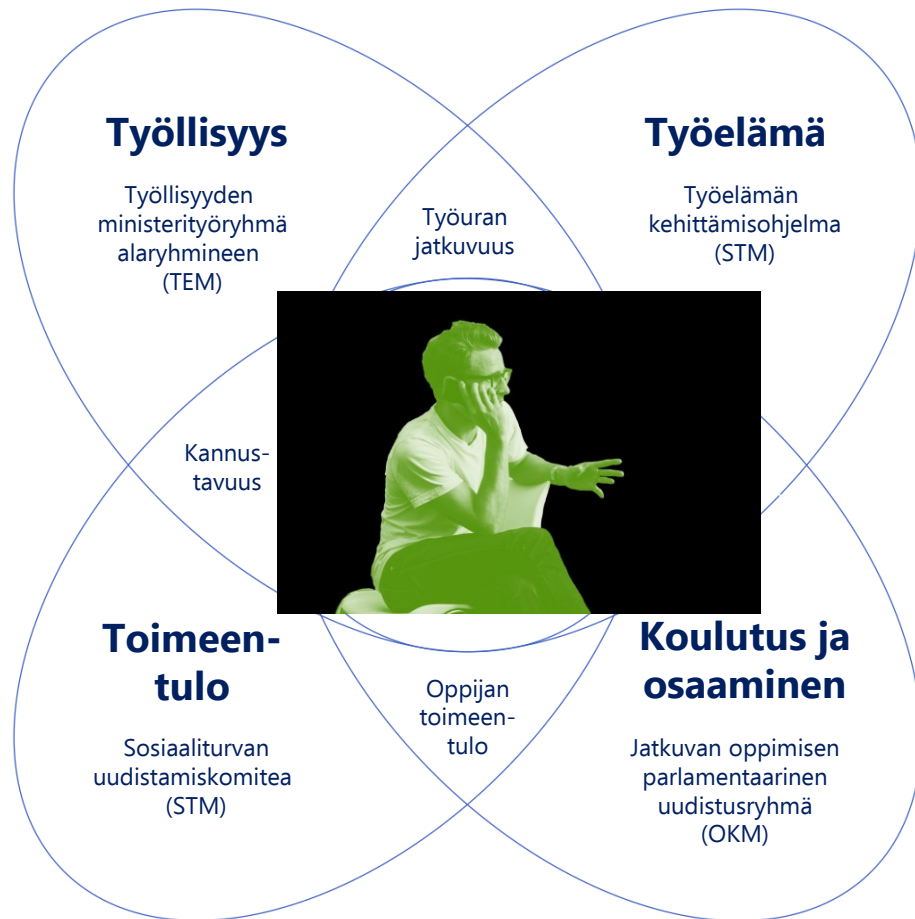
Työllisyys

Työllisyyden ministerityöryhmä alaryhmineen (TEM)

Työuran jatkuvuus

Työelämä

Työelämän kehittämisohjelma (STM)

Kannustavuus

Toimeentulo

Sosiaaliturvan uudistamiskomitea (STM)

Oppijan toimeentulo

Koulutus ja osaaminen

Jatkuvan oppimisen parlamentaarinen uudistusryhmä (OKM)